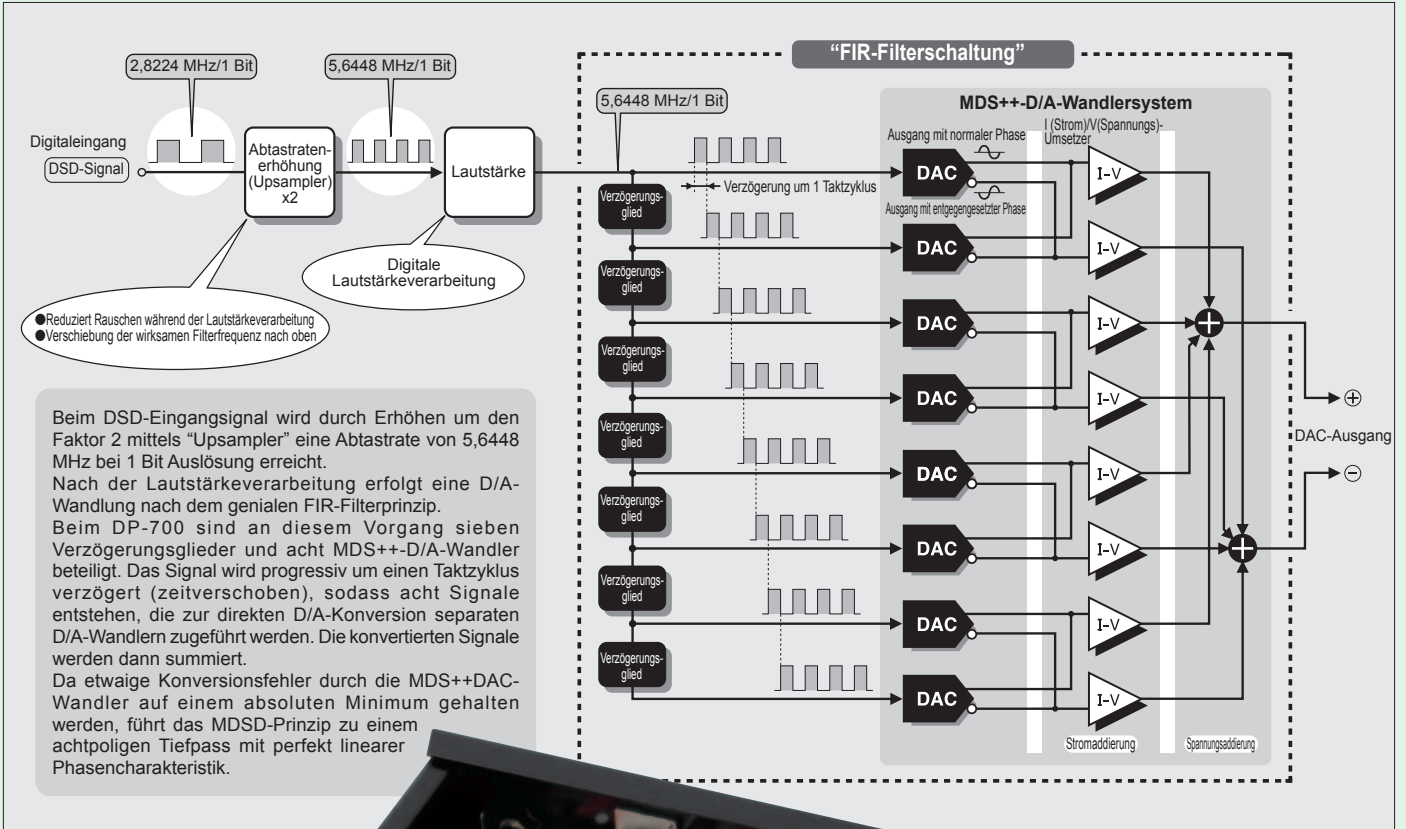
“FIR-Filterschaltung”

2,8224 MHz/1 Bit

5,6448 MHz/1 Bit

Digitaleingang

DSD-Signal

Abtastratenerhöhung (Upsampler) x2

Lautstärke

Digitale Lautstärkeverarbeitung

●Reduziert Rauschen während der Lautstärkeverarbeitung
●Verschiebung der wirksamen Filterfrequenz nach oben

5,6448 MHz/1 Bit

Verzögerung um 1 Taktzyklus

Verzögerungsglied

Verzögerungsglied

Verzögerungsglied

Verzögerungsglied

Verzögerungsglied

Verzögerungsglied

Verzögerungsglied

MDS++-D/A-Wandlersystem

Ausgang mit normaler Phase

I (Strom)/V(Spannungs)-Umsetzer

Ausgang mit entgegengesetzter Phase

DAC

DAC

DAC

DAC

DAC

DAC

DAC

DAC

I-V

I-V

I-V

I-V

I-V

I-V

I-V

I-V

Stromaddierung

Spannungsaddierung

⊕

DAC-Ausgang

⊖

Beim DSD-Eingangsignal wird durch Erhöhen um den Faktor 2 mittels “Upsampler” eine Abtastrate von 5,6448 MHz bei 1 Bit Auslösung erreicht.
Nach der Lautstärkeverarbeitung erfolgt eine D/A-Wandlung nach dem genialen FIR-Filterprinzip.
Beim DP-700 sind an diesem Vorgang sieben Verzögerungsglieder und acht MDS++-D/A-Wandler beteiligt. Das Signal wird progressiv um einen Taktzyklus verzögert (zeitverschoben), sodass acht Signale entstehen, die zur direkten D/A-Konversion separaten D/A-Wandlern zugeführt werden. Die konvertierten Signale werden dann summiert.
Da etwaige Konversionsfehler durch die MDS++DAC-Wandler auf einem absoluten Minimum gehalten werden, führt das MDSD-Prinzip zu einem achtpoligen Tiefpass mit perfekt linearer Phasencharakteristik.